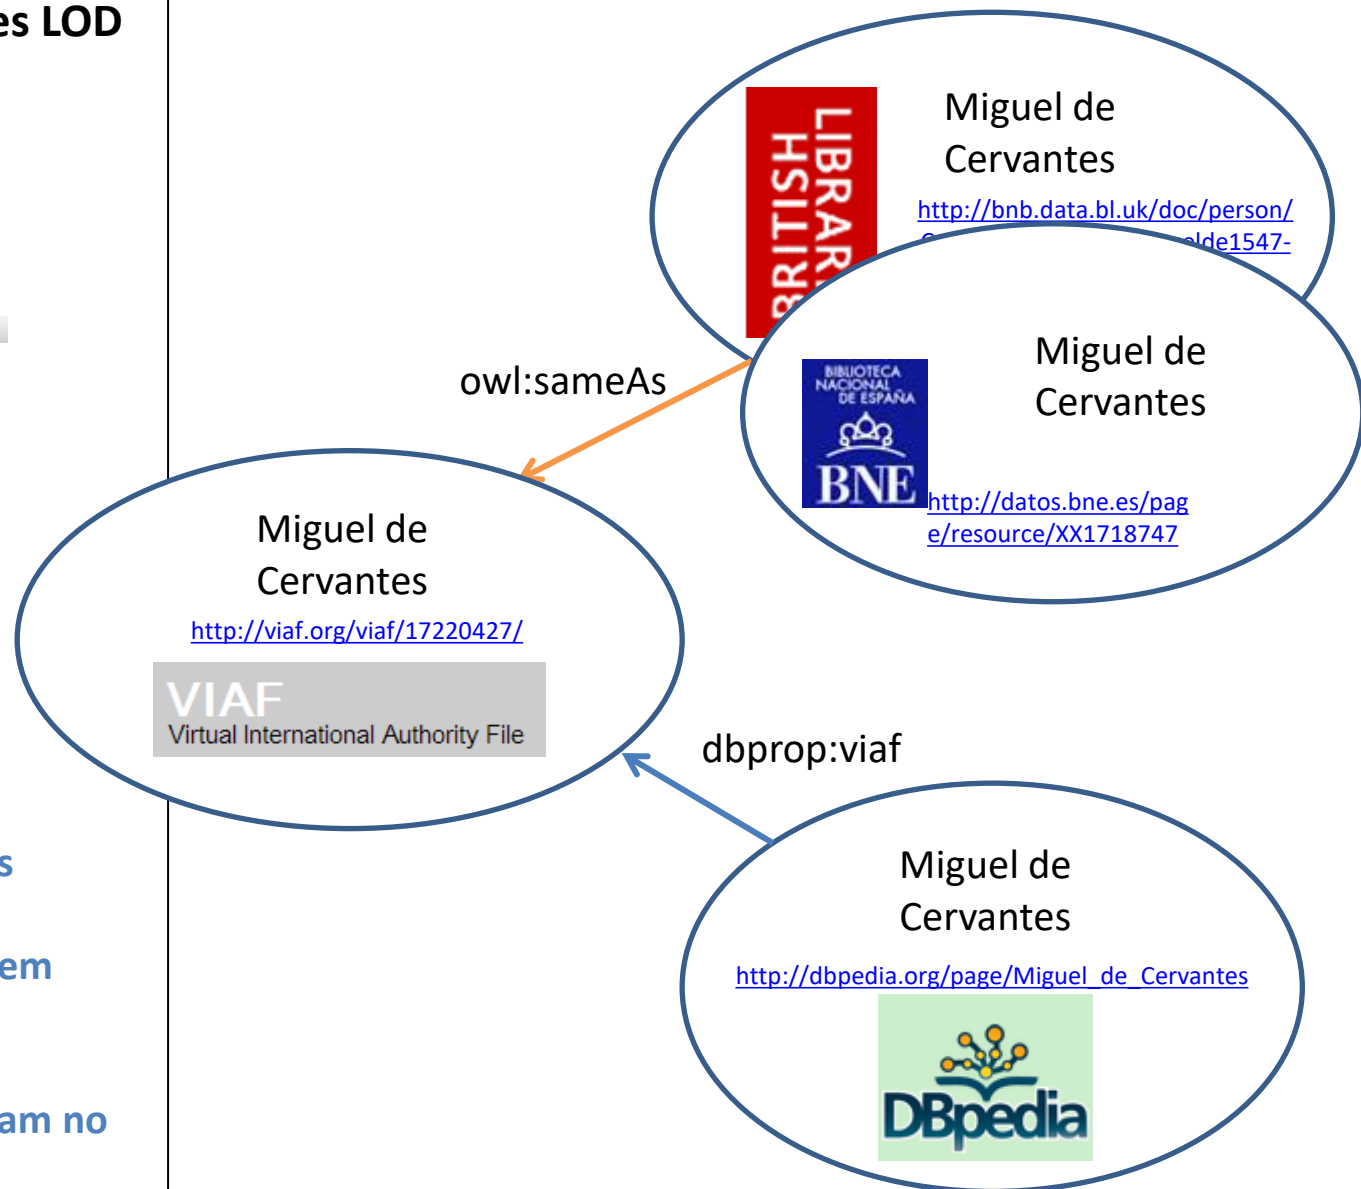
es LOD

s

em

am no

BRITISH LIBRAR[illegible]

Miguel de Cervantes

http://bnb.data.bl.uk/doc/person/
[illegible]lde1547-

BIBLIOTECA NACIONAL DE ESPAÑA

BNE

Miguel de Cervantes

http://datos.bne.es/page/resource/XX1718747

owl:sameAs

Miguel de Cervantes

http://viaf.org/viaf/17220427/

VIAF
Virtual International Authority File

dbprop:viaf

Miguel de Cervantes

http://dbpedia.org/page/Miguel_de_Cervantes

DBpedia